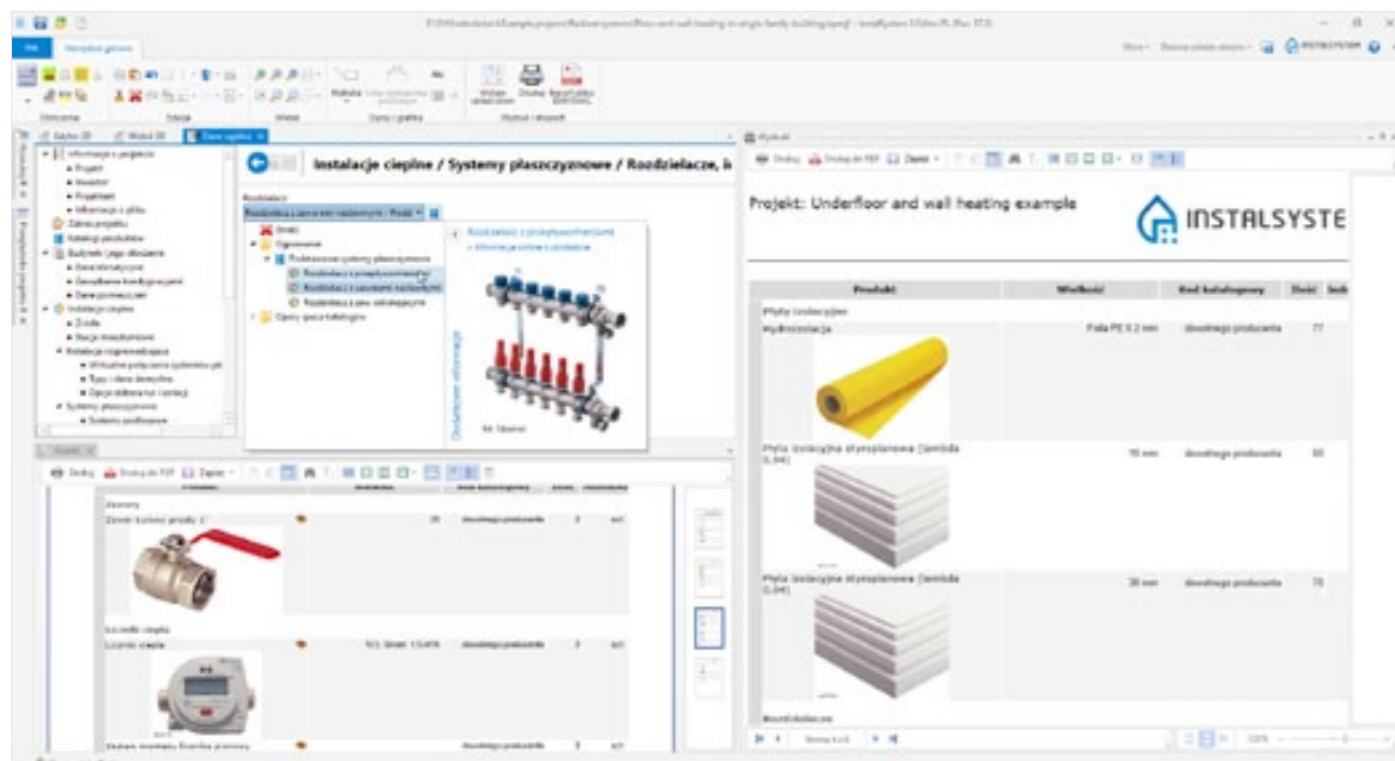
Instalacje cieplne / Systemy płaszczyznowe / Rozdzielacze, i

Rozdzielacze

Zawór kulowy prosty 1"

Liczniki ciepła

Licznik ciepła

Projekt: Underfloor and wall heating example

INSTALSYSTE

| Produkt | Wielkość | Kod katalogowy | Ilość | Jedn |
|---|---|---|---|---|
| Płyty izolacyjne | | | | |
| Hydroizolacja | Folia PE 0.2 mm | dowolnego producenta | 77 | |
| Płyta izolacyjna styropianowa (lambda 0,04) | 10 mm | dowolnego producenta | 60 | |
| Płyta izolacyjna styropianowa (lambda 0,04) | 30 mm | dowolnego producenta | 70 | |
| Rozdzielacze | | | | |